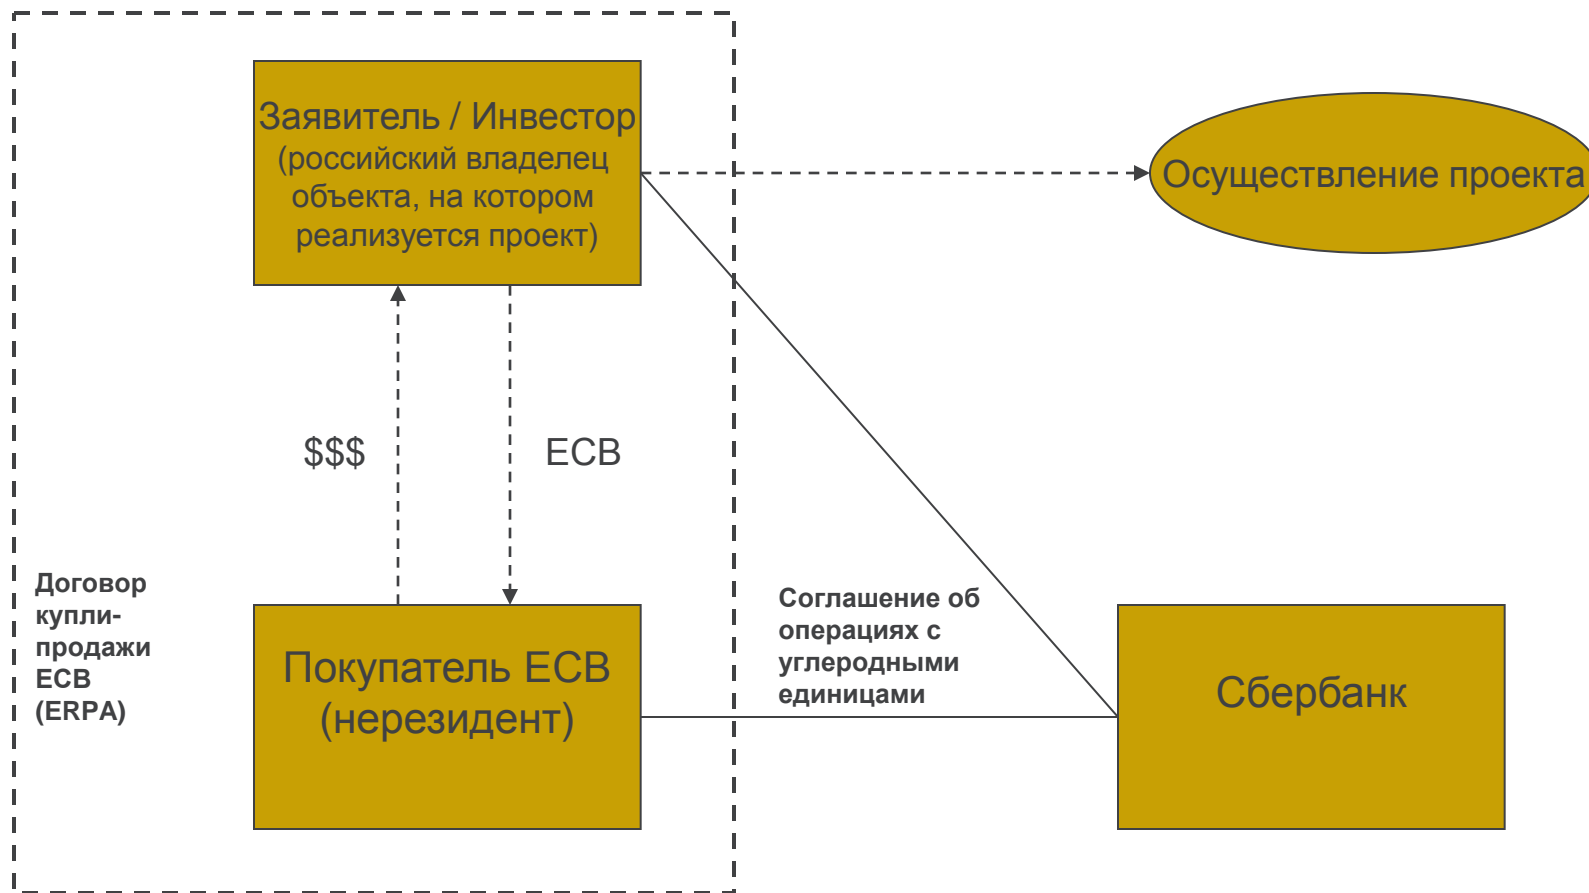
Заявитель / Инвестор
(российский владелец объекта, на котором реализуется проект)

Осуществление проекта

$$$

ECB

Договор купли-продажи ECB (ERPA)

Покупатель ECB (нерезидент)

Соглашение об операциях с углеродными единицами

Сбербанк